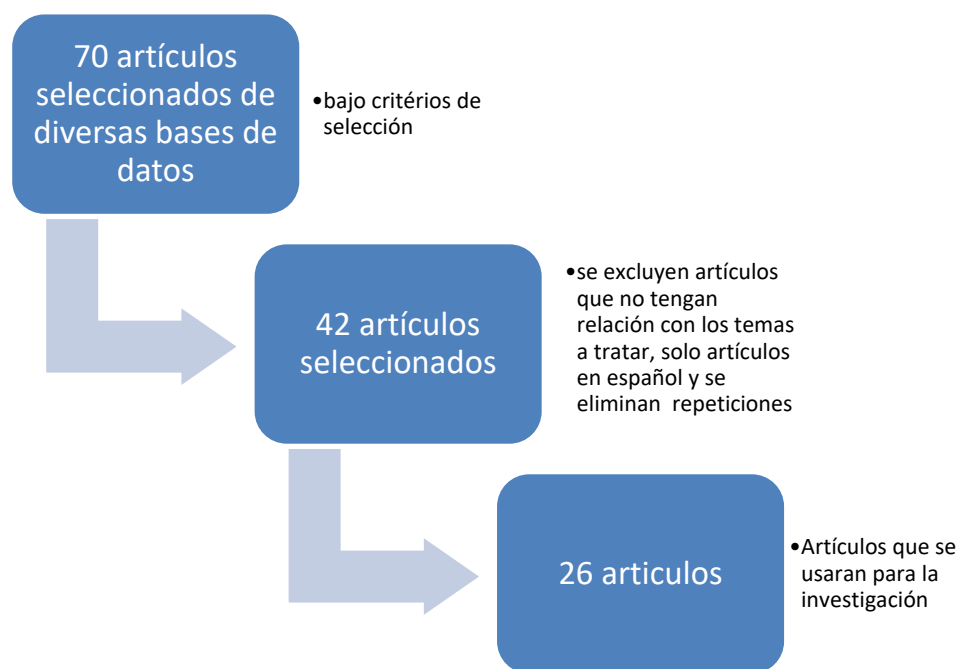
70 artículos seleccionados de diversas bases de datos

•bajo critérios de selección

42 artículos seleccionados

•se excluyen artículos que no tengan relación con los temas a tratar, solo artículos en español y se eliminan repeticiones

26 articulos

•Artículos que se usaran para la investigación